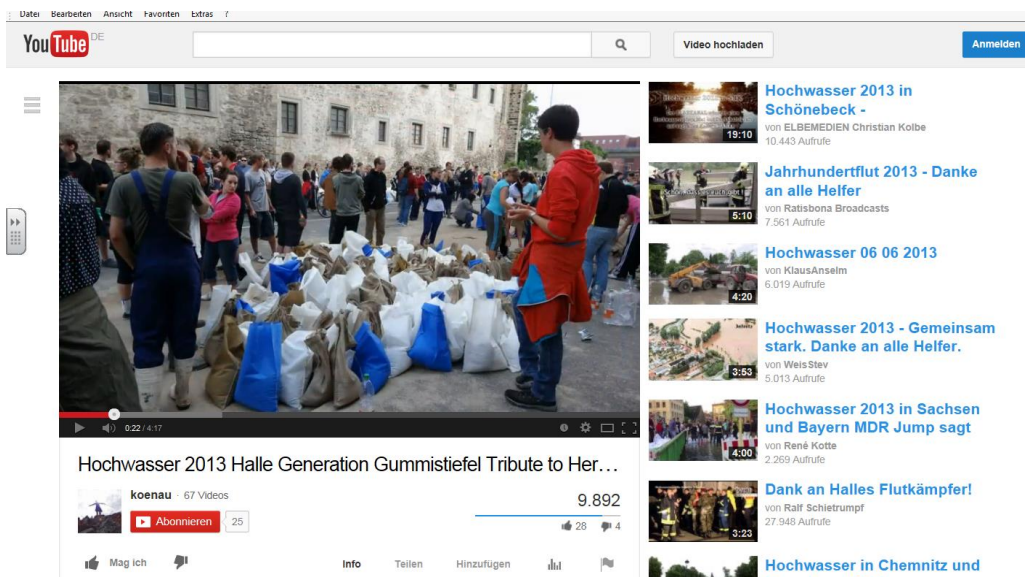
Datei Bearbeiten Ansicht Favoriten Extras ?

YouTube DE

Video hochladen

Anmelden

0:22 / 4:17

Hochwasser 2013 Halle Generation Gummistiefel Tribute to Her…

koenau · 67 Videos

Abonnieren 25

9.892

28 4

Mag ich

Info Teilen Hinzufügen

19:10
Hochwasser 2013 in Schönebeck -
von ELBEMEDIEN Christian Kolbe
10.443 Aufrufe

5:10
Jahrhundertflut 2013 - Danke an alle Helfer
von Ratisbona Broadcasts
7.561 Aufrufe

4:20
Hochwasser 06 06 2013
von KlausAnselm
6.019 Aufrufe

3:53
Hochwasser 2013 - Gemeinsam stark. Danke an alle Helfer.
von WeisStev
5.013 Aufrufe

4:00
Hochwasser 2013 in Sachsen und Bayern MDR Jump sagt
von René Kotte
2.269 Aufrufe

3:23
Dank an Halles Flutkämpfer!
von Ralf Schietrumpf
27.948 Aufrufe

Hochwasser in Chemnitz und